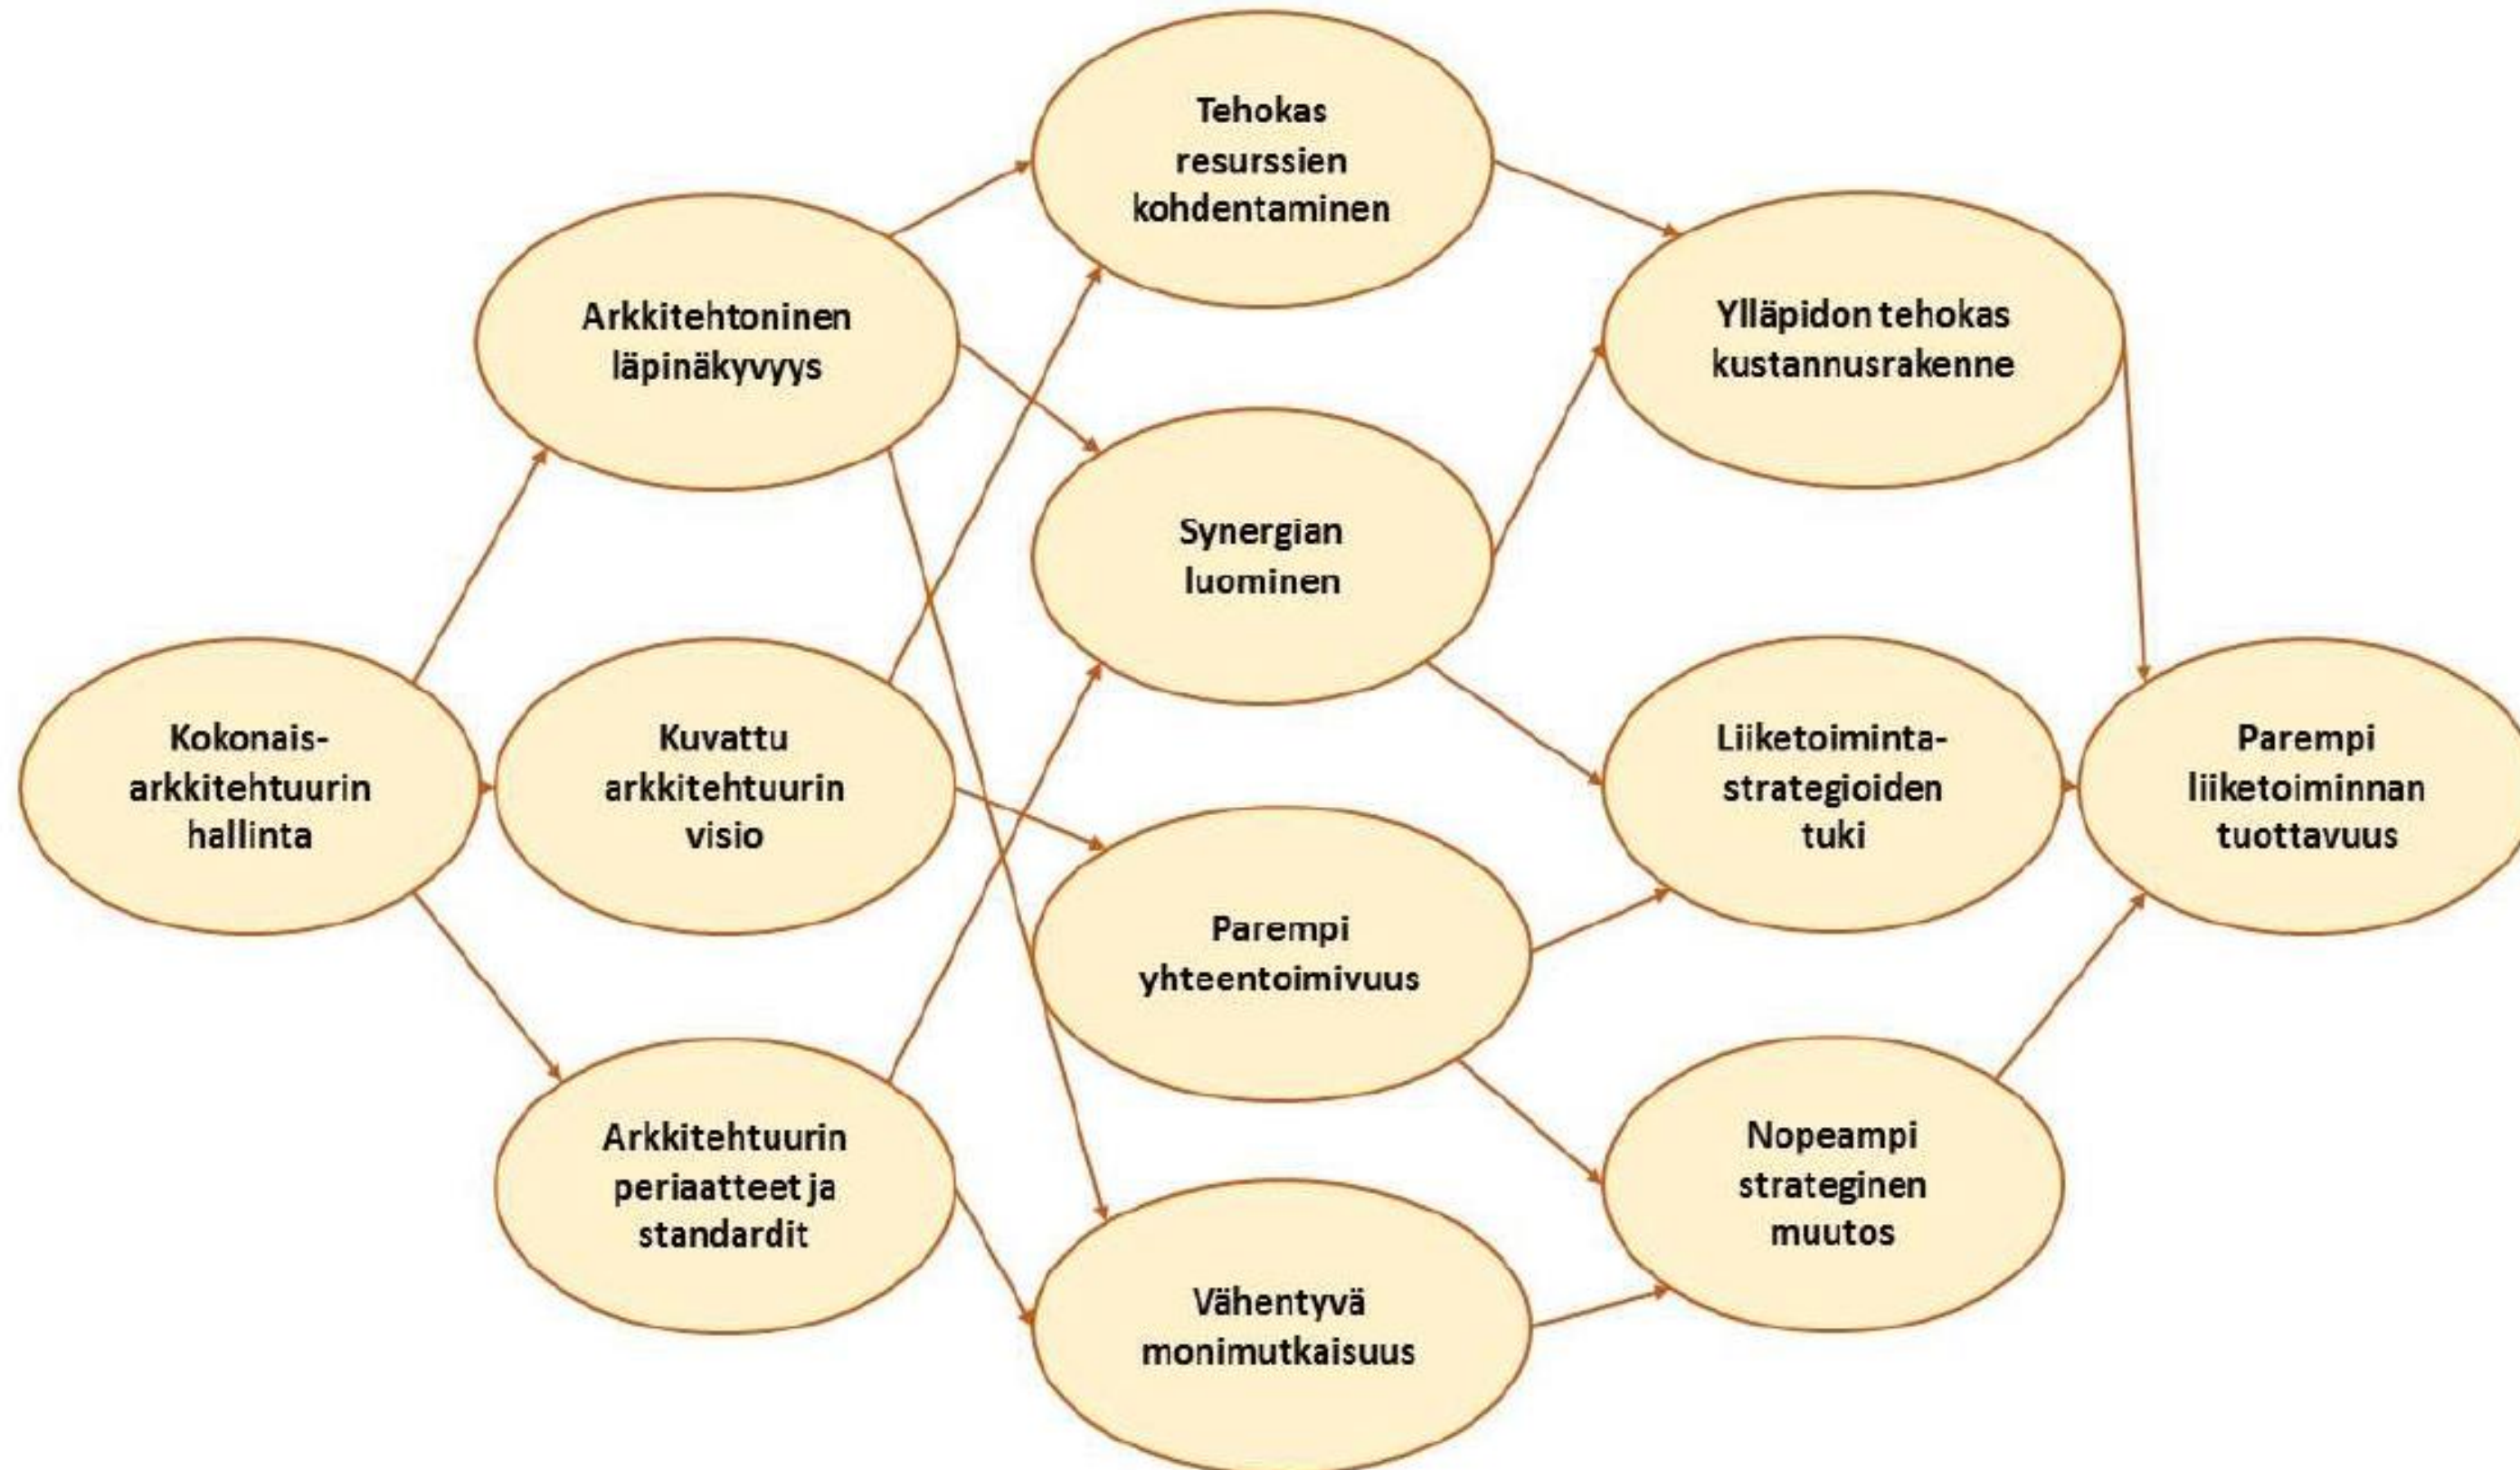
Kokonais-arkkitehtuurin hallinta

Arkkitehtoninen läpinäkyvyys

Kuvattu arkkitehtuurin visio

Arkkitehtuurin periaatteet ja standardit

Tehokas resurssien kohdentaminen

Synergian luominen

Parempi yhteentoimivuus

Vähentyvä monimutkaisuus

Ylläpidon tehokas kustannusrakenne

Liiketoiminta-strategioiden tuki

Nopeampi strateginen muutos

Parempi liiketoiminnan tuottavuus